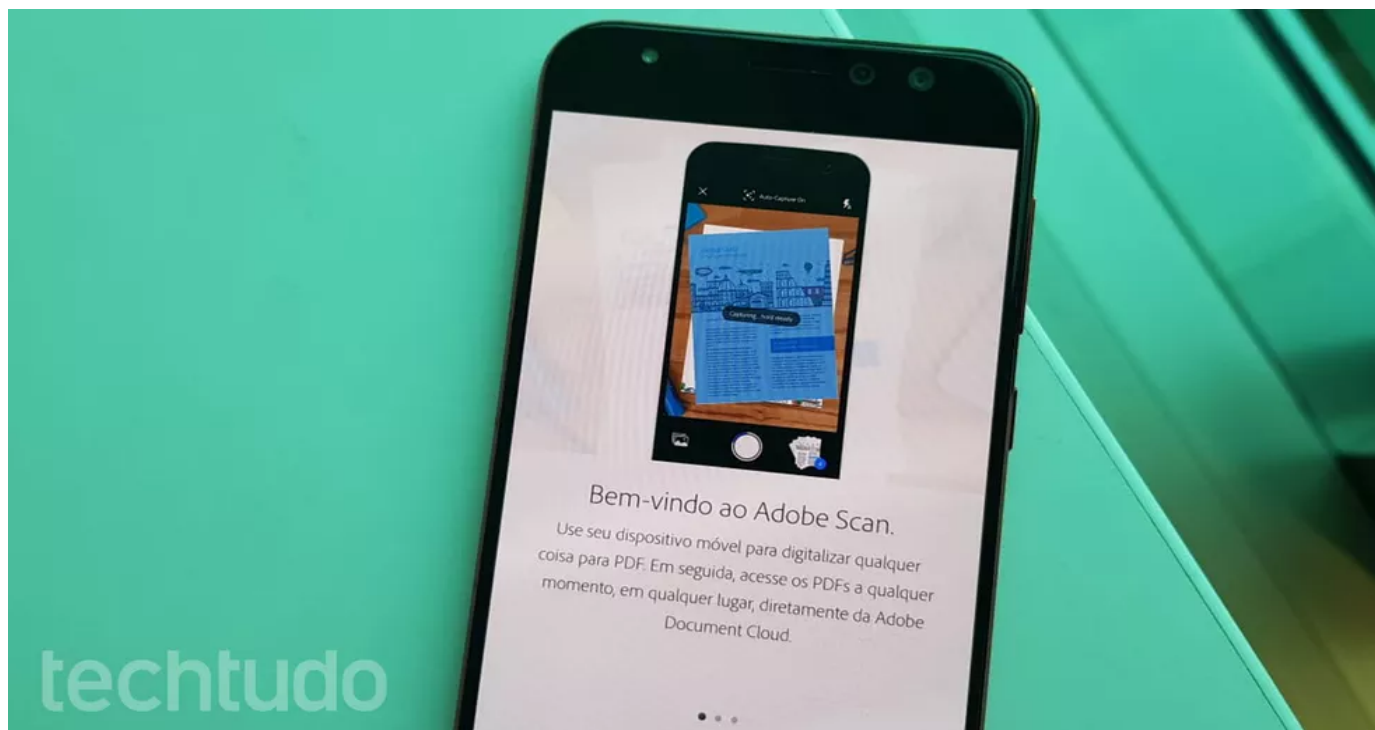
Auto Capture On

Capturing... hold steady

Bem-vindo ao Adobe Scan.

Use seu dispositivo móvel para digitalizar qualquer coisa para PDF. Em seguida, acesse os PDFs a qualquer momento, em qualquer lugar, diretamente da Adobe Document Cloud.

techtudo